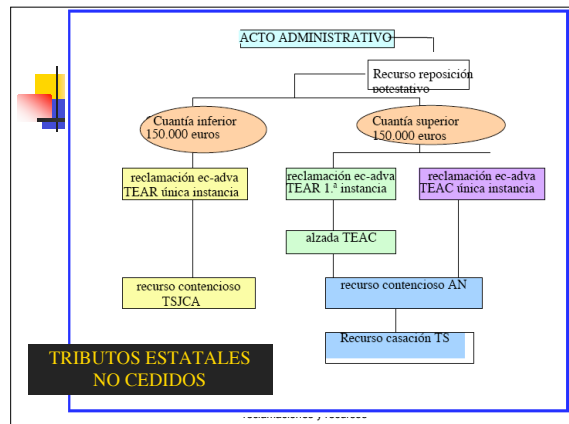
ACTO ADMINISTRATIVO

Recurso reposición potestativo

Cuantía inferior 150.000 euros

Cuantía superior 150.000 euros

reclamación ec-adva TEAR única instancia

reclamación ec-adva TEAR 1.ª instancia

reclamación ec-adva TEAC única instancia

alzada TEAC

recurso contencioso TSJCA

recurso contencioso AN

Recurso casación TS

TRIBUTOS ESTATALES NO CEDIDOS

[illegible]